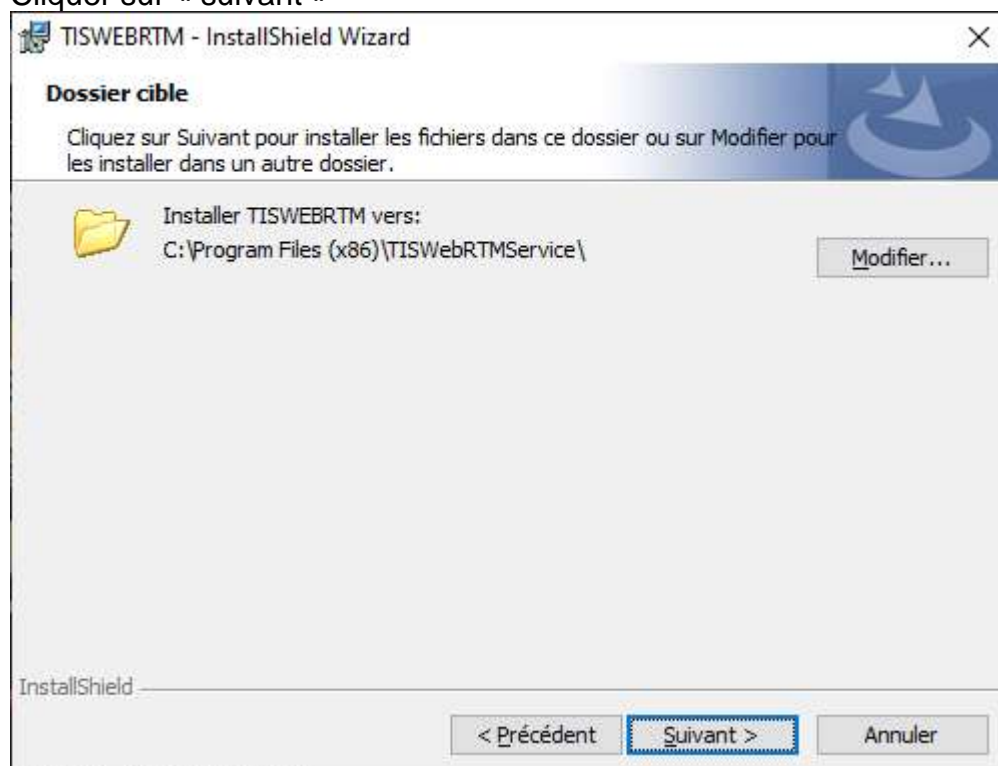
Cliquer sur « suivant »

TISWEBRTM - InstallShield Wizard

×

Dossier cible

Cliquez sur Suivant pour installer les fichiers dans ce dossier ou sur Modifier pour les installer dans un autre dossier.

Installer TISWEBRTM vers:
C:\Program Files (x86)\TISWebRTMService\

Modifier...

InstallShield

< Précédent

Suivant >

Annuler